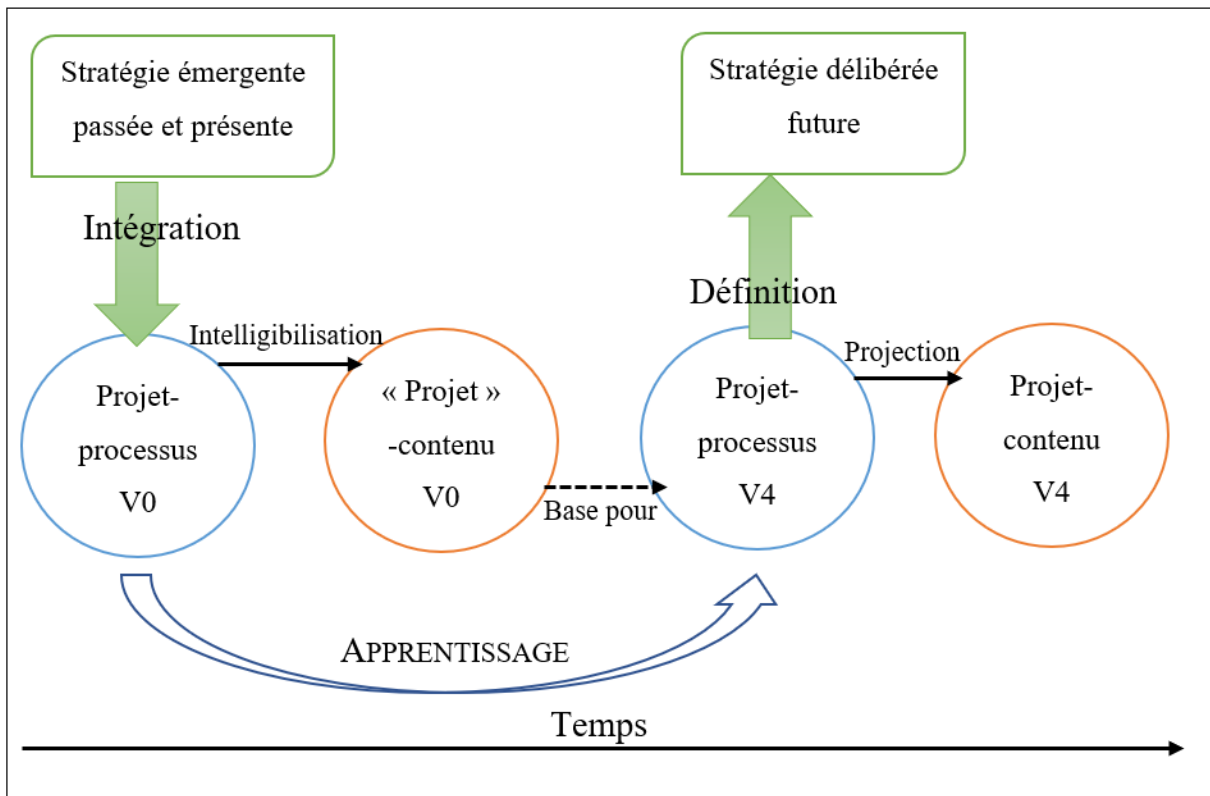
Stratégie émergente passée et présente

Stratégie délibérée future

Intégration

Définition

Intelligibilisation

Projection

Projet-processus V0

« Projet » -contenu V0

Base pour

Projet-processus V4

Projet-contenu V4

APPRENTISSAGE

Temps